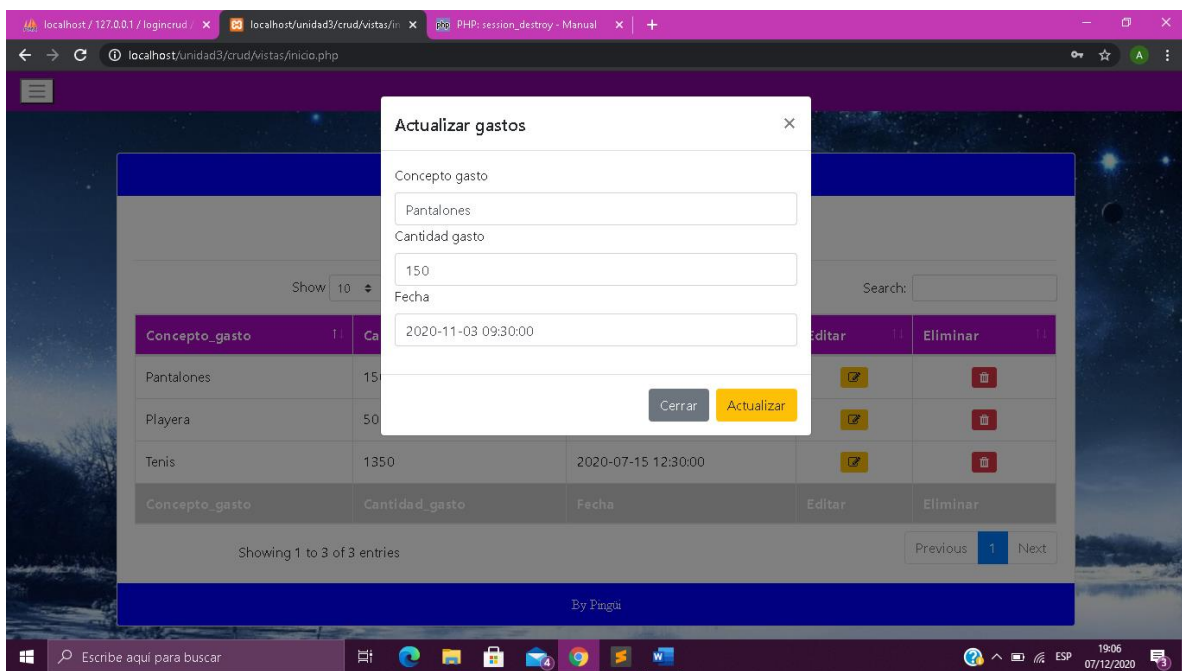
localhost / 127.0.0.1 / logincrud / ×
localhost/unidad3/crud/vistas/in ×
PHP: session_destroy - Manual ×
+

localhost/unidad3/crud/vistas/inicio.php

Actualizar gastos ×

Concepto gasto

Pantalones

Cantidad gasto

150

Fecha

2020-11-03 09:30:00

Cerrar Actualizar

Show 10

Search:

| Concepto_gasto | Ca | | Editar | Eliminar |
|---|---|---|---|---|
| Pantalones | 15 | | | |
| Playera | 50 | | | |
| Tenis | 1350 | 2020-07-15 12:30:00 | | |
| Concepto_gasto | Cantidad_gasto | Fecha | Editar | Eliminar |

Showing 1 to 3 of 3 entries

Previous 1 Next

By Pingüi

Escribe aquí para buscar

ESP 19:06 07/12/2020